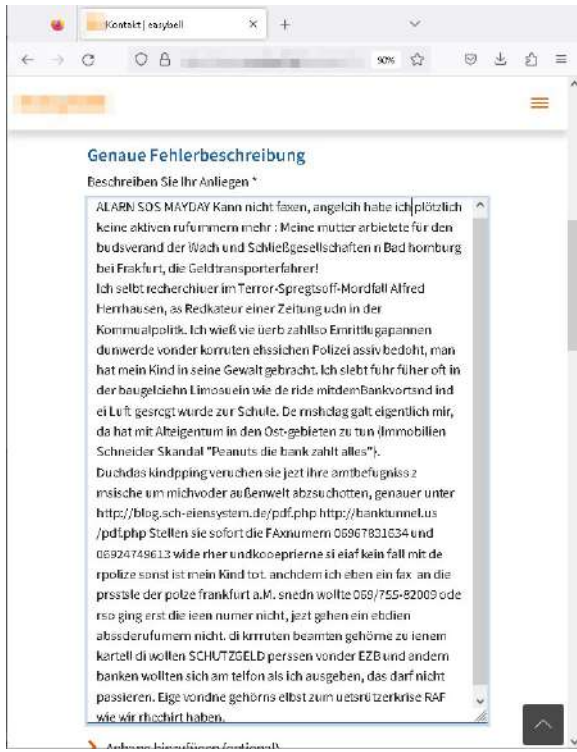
Kontakt | easybell

90%

Genaue Fehlerbeschreibung

Beschreiben Sie Ihr Anliegen *

ALARN SOS MAYDAY Kann nicht faxen, angelcih habe ich plötzlich keine aktiven rufummern mehr : Meine mutter arbietete für den budsverand der Wach und Schließgesellschaften n Bad homburg bei Frakfurt, die Geldtransporterfahrer!
Ich selbt recherchiuer im Terror-Spregtsoff-Mordfall Alfred Herrhausen, as Redkateur einer Zeitung udn in der Kommualpolitk. Ich wieß vie üerb zahllso Emittlugapannen dunwerde vonder korruten ehssichen Polizei assiv bedoht, man hat mein Kind in seine Gewalt gebracht. Ich slebt fuhr füher oft in der baugelciehn Limosuein wie de ride mitdemBankvortsnd ind ei Luft gesregt wurde zur Schule. De mshcleg galt eigentlich mir, da hat mit Alteigentum in den Ost-gebieten zu tun (Immobilien Schneider Skandal "Peanuts die bank zahlt alles").
Duchdas kindpping veruchen sie jezt ihre amtbefugniss z msische um michvoder außenwelt abzsuchotten, genauer unter http://blog.sch-eiensystem.de/pdf.php http://banktunnel.us /pdf.php Stellen sie sofort die FAxnumern 06967831634 und 08924749613 wide rher undkooeprierne si eiaf kein fall mit de rpolize sonst ist mein Kind tot. anchdem ich eben ein fax an die prssstle der polze frankfurt a.M. snedn wollte 069/755-82009 ode rso ging erst die ieen numer nicht, jezt gehen ein ebdien abssderufumern nicht. di krrruten beamten gehöme zu ienem kartell di wollen SCHUTZGELD perssen vonder EZB und andern banken wollten sich am telfon als ich ausgeben, das darf nicht passieren. Eige vondne gehörns elbst zum uetsrü tzerkrise RAF wie wir rhechirt haben.

Anhang hinzufügen (optional)